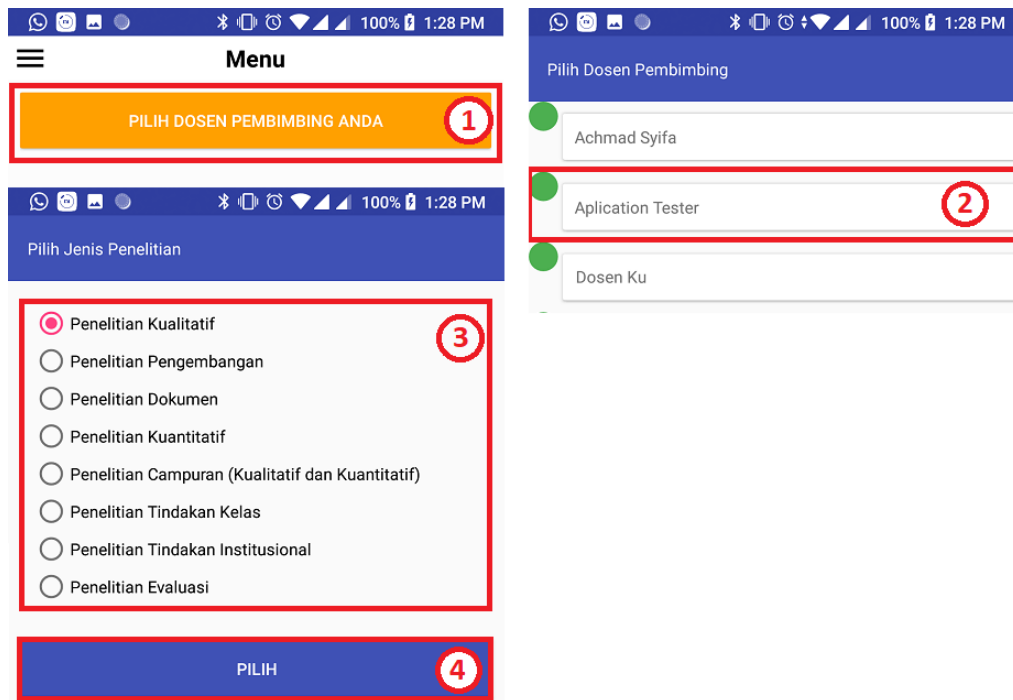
100% 1:28 PM

Menu

PILIH DOSEN PEMBIMBING ANDA

1

100% 1:28 PM

Pilih Jenis Penelitian

3

Penelitian Kualitatif

Penelitian Pengembangan

Penelitian Dokumen

Penelitian Kuantitatif

Penelitian Campuran (Kualitatif dan Kuantitatif)

Penelitian Tindakan Kelas

Penelitian Tindakan Institusional

Penelitian Evaluasi

PILIH

4

100% 1:28 PM

Pilih Dosen Pembimbing

Achmad Syifa

Aplication Tester

2

Dosen Ku